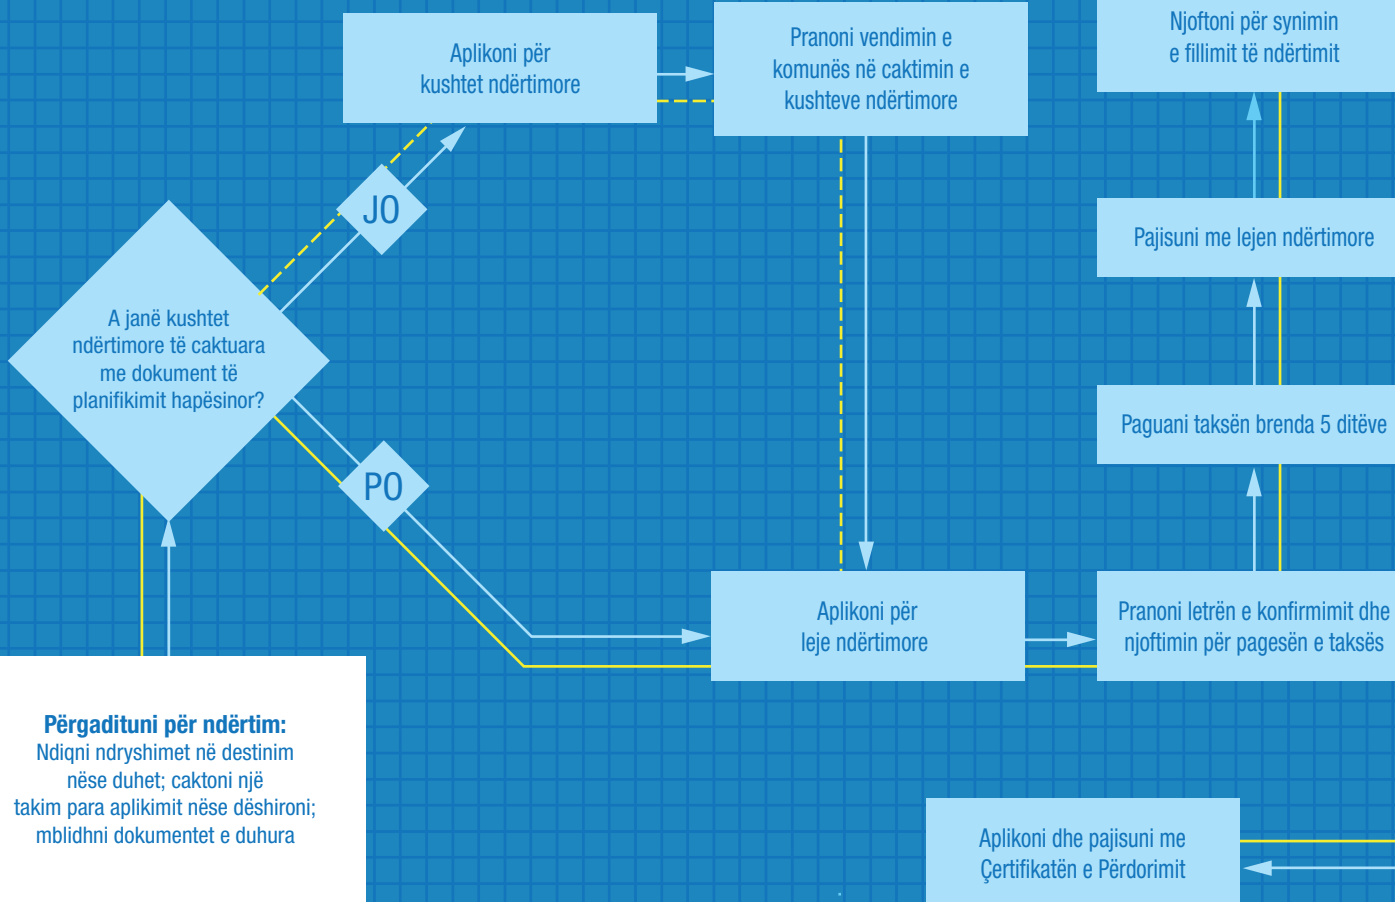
Aplikoni për kushtet ndërtimore

Pranoni vendimin e komunës në caktimin e kushteve ndërtimore

Njoftoni për synimin e fillimit të ndërtimit

JO

Pajisuni me lejen ndërtimore

A janë kushtet ndërtimore të caktuara me dokument të planifikimit hapësinor?

Paguani taksën brenda 5 ditëve

PO

Aplikoni për leje ndërtimore

Pranoni letrën e konfirmimit dhe njoftimin për pagesën e taksës

**Përgadituni për ndërtim:**
Ndiqni ndryshimet në destinim nëse duhet; caktoni një takim para aplikimit nëse dëshironi; mblidhni dokumentet e duhura

Aplikoni dhe pajisuni me Çertifikatën e Përdorimit